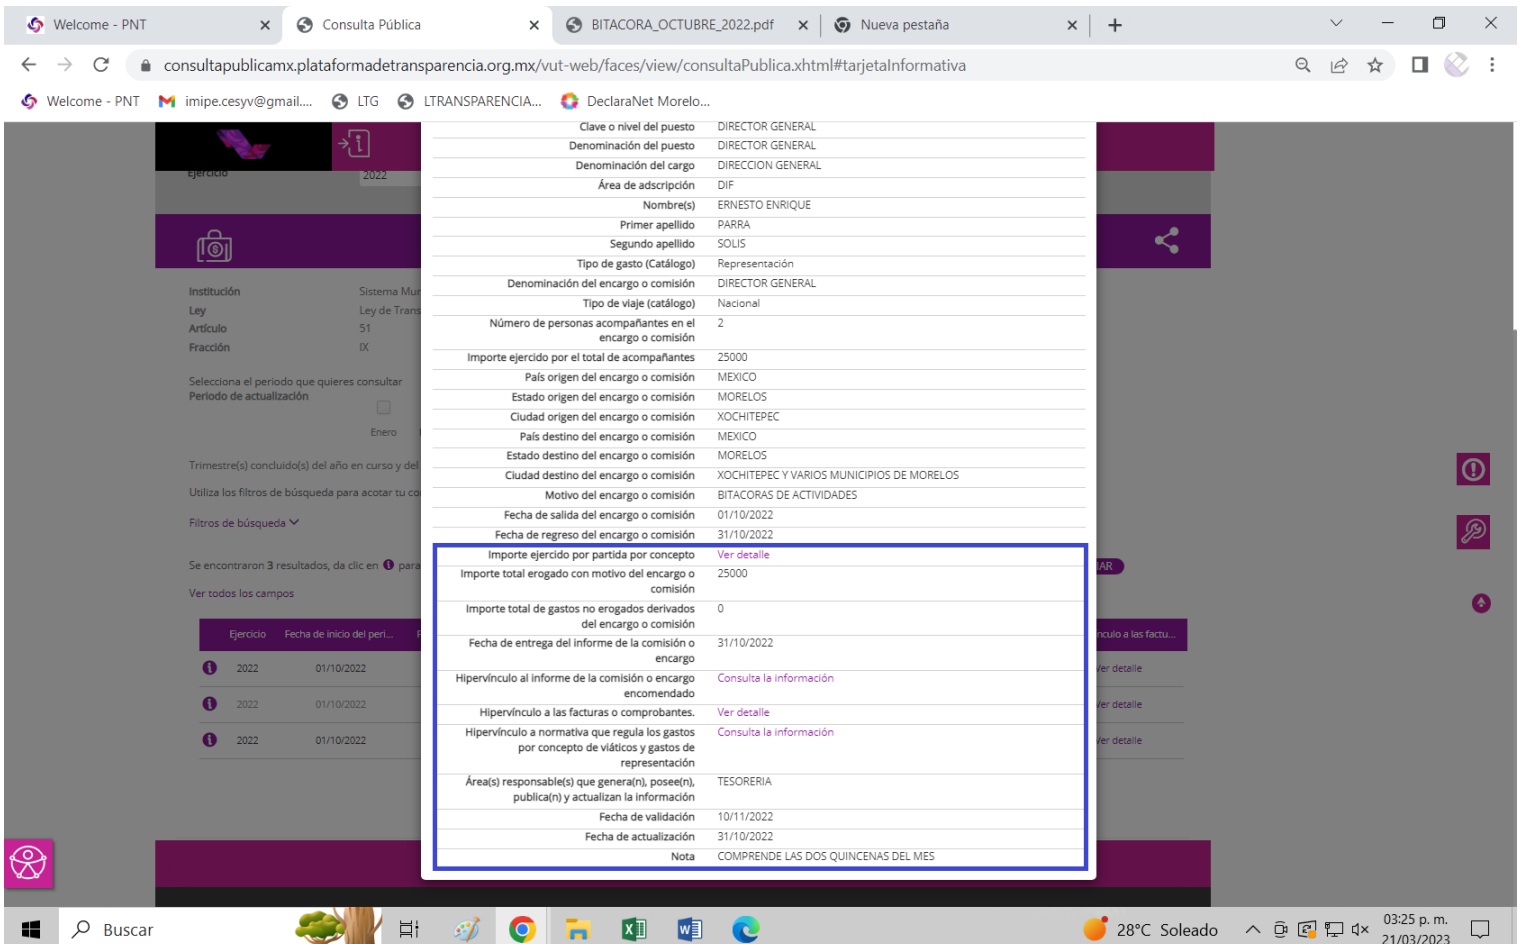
Welcome - PNT
Consulta Pública
BITACORA_OCTUBRE_2022.pdf
Nueva pestaña

consultapublicamx.plataformadetransparencia.org.mx/vut-web/faces/view/consultaPublica.xhtml#tarjetaInformativa

Welcome - PNT
imipe.cesyv@gmail....
LTG
LTRANSPARENCIA...
DeclaraNet Morelo...

Ejercicio
2022

Institución Sistema Mu
Ley Ley de Trans
Artículo 51
Fracción IX

Selecciona el periodo que quieres consultar
Periodo de actualización

Enero

Trimestre(s) concluido(s) del año en curso y del

Utiliza los filtros de búsqueda para acotar tu co

Filtros de búsqueda

Se encontraron 3 resultados, da clic en para

Ver todos los campos

| Ejercicio | Fecha de inicio del peri... | | nculo a las factu... |
|---|---|---|---|
| 2022 | 01/10/2022 | | Ver detalle |
| 2022 | 01/10/2022 | | Ver detalle |
| 2022 | 01/10/2022 | | Ver detalle |

| | |
|---|---|
| Clave o nivel del puesto | DIRECTOR GENERAL |
| Denominación del puesto | DIRECTOR GENERAL |
| Denominación del cargo | DIRECCION GENERAL |
| Área de adscripción | DIF |
| Nombre(s) | ERNESTO ENRIQUE |
| Primer apellido | PARRA |
| Segundo apellido | SOLIS |
| Tipo de gasto (Catálogo) | Representación |
| Denominación del encargo o comisión | DIRECTOR GENERAL |
| Tipo de viaje (catálogo) | Nacional |
| Número de personas acompañantes en el encargo o comisión | 2 |
| Importe ejercido por el total de acompañantes | 25000 |
| País origen del encargo o comisión | MEXICO |
| Estado origen del encargo o comisión | MORELOS |
| Ciudad origen del encargo o comisión | XOCHITEPEC |
| País destino del encargo o comisión | MEXICO |
| Estado destino del encargo o comisión | MORELOS |
| Ciudad destino del encargo o comisión | XOCHITEPEC Y VARIOS MUNICIPIOS DE MORELOS |
| Motivo del encargo o comisión | BITACORAS DE ACTIVIDADES |
| Fecha de salida del encargo o comisión | 01/10/2022 |
| Fecha de regreso del encargo o comisión | 31/10/2022 |
| Importe ejercido por partida por concepto | Ver detalle |
| Importe total erogado con motivo del encargo o comisión | 25000 |
| Importe total de gastos no erogados derivados del encargo o comisión | 0 |
| Fecha de entrega del informe de la comisión o encargo | 31/10/2022 |
| Hipervínculo al informe de la comisión o encargo encomendado | Consulta la información |
| Hipervínculo a las facturas o comprobantes. | Ver detalle |
| Hipervínculo a normativa que regula los gastos por concepto de viáticos y gastos de representación | Consulta la información |
| Área(s) responsable(s) que genera(n), posee(n), publica(n) y actualizan la información | TESORERIA |
| Fecha de validación | 10/11/2022 |
| Fecha de actualización | 31/10/2022 |
| Nota | COMPRENDE LAS DOS QUINCENAS DEL MES |

Buscar
28°C Soleado
03:25 p. m.
21/03/2023